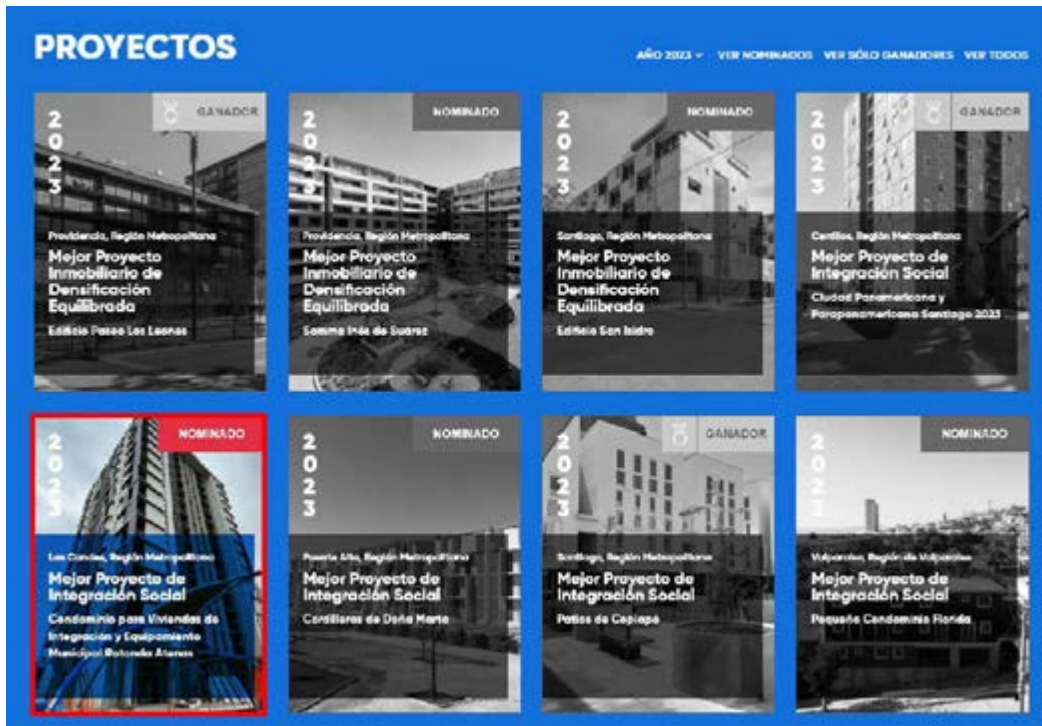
PROYECTOS

AÑO 2023 ⌄ VER NOMINADOS VER SÓLO GANADORES VER TODOS

2023
GANADOR
Providencia, Región Metropolitana
Mejor Proyecto Inmobiliario de Densificación Equilibrada
Edificio Paseo Los Leones

2023
NOMINADO
Providencia, Región Metropolitana
Mejor Proyecto Inmobiliario de Densificación Equilibrada
Somma Inés de Suarez

2023
NOMINADO
Santiago, Región Metropolitana
Mejor Proyecto Inmobiliario de Densificación Equilibrada
Edificio San Isidro

2023
GANADOR
Cerrillos, Región Metropolitana
Mejor Proyecto de Integración Social
Ciudad Panamericana y Parapanamericana Santiago 2023

2023
NOMINADO
Las Condes, Región Metropolitana
Mejor Proyecto de Integración Social
Condominio para Viviendas de Integración y Equipamiento Municipal Rotonda Atenas

2023
NOMINADO
Puente Alto, Región Metropolitana
Mejor Proyecto de Integración Social
Cordilleras de Doña Marta

2023
GANADOR
Santiago, Región Metropolitana
Mejor Proyecto de Integración Social
Patios de Copiapó

2023
NOMINADO
Valparaíso, Región de Valparaíso
Mejor Proyecto de Integración Social
Pequeño Condominio Florida